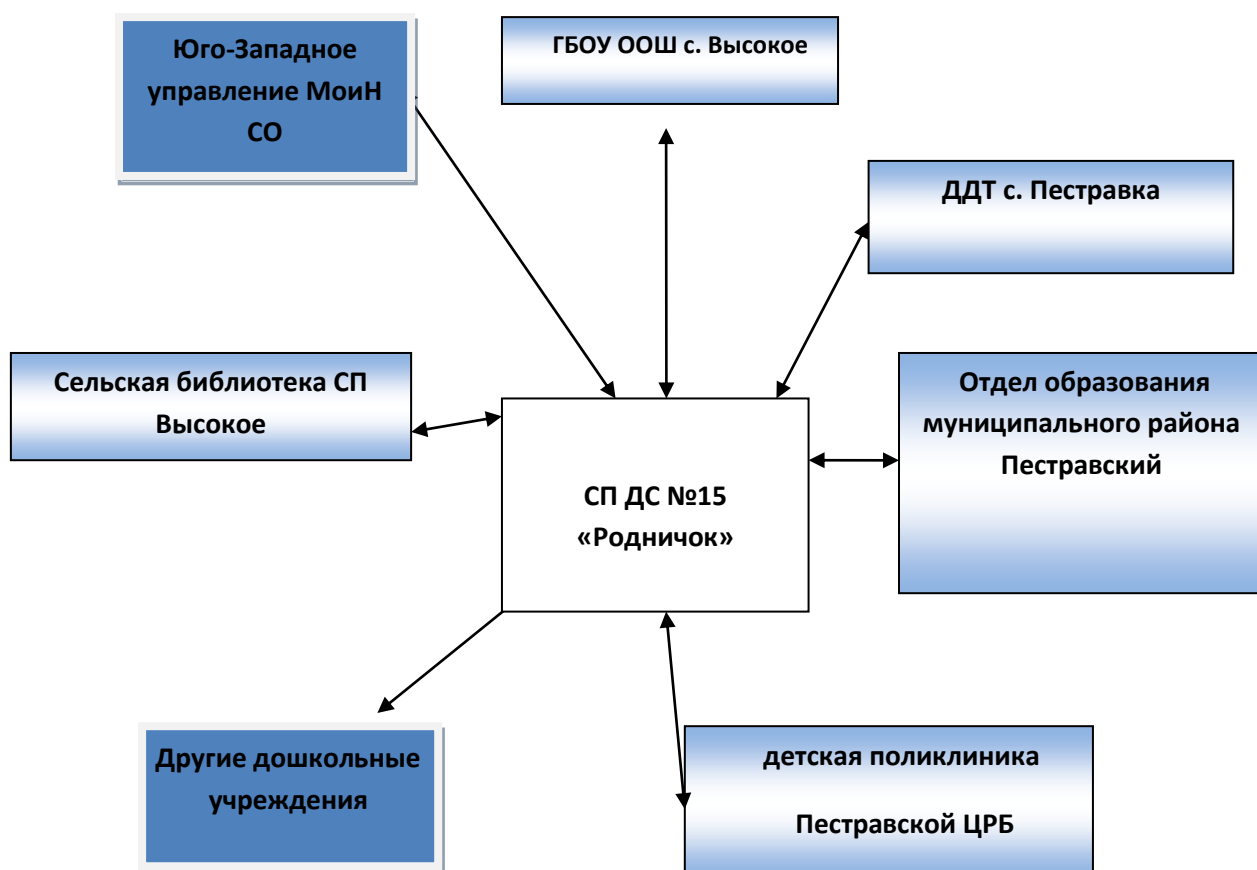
Юго-Западное управление МоиН СО

ГБОУ ООШ с. Высокое

ДДТ с. Пестравка

Сельская библиотека СП Высокое

СП ДС №15 «Родничок»

Отдел образования муниципального района Пестравский

Другие дошкольные учреждения

детская поликлиника

Пестравской ЦРБ